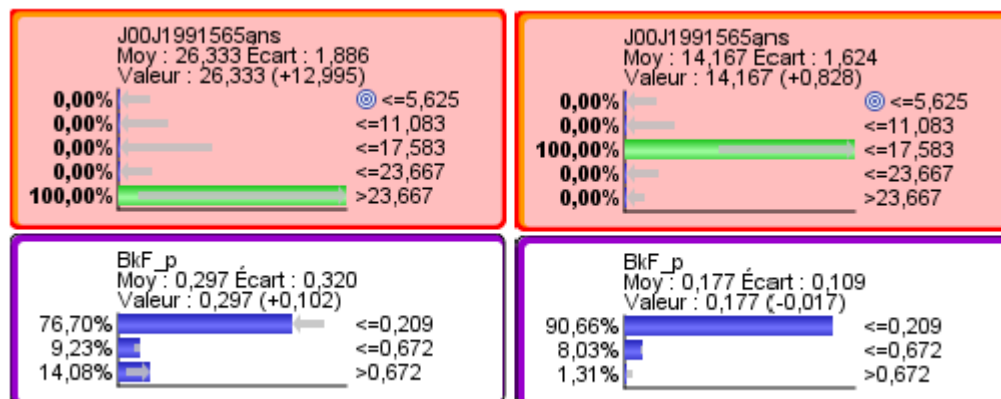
J00J1991565ans
Moy : 26,333 Écart : 1,886
Valeur : 26,333 (+12,995)

| | |
|---|---|
| 0,00% | <=5,625 |
| 0,00% | <=11,083 |
| 0,00% | <=17,583 |
| 0,00% | <=23,667 |
| 100,00% | >23,667 |

J00J1991565ans
Moy : 14,167 Écart : 1,624
Valeur : 14,167 (+0,828)

| | |
|---|---|
| 0,00% | <=5,625 |
| 0,00% | <=11,083 |
| 100,00% | <=17,583 |
| 0,00% | <=23,667 |
| 0,00% | >23,667 |

BkF_p
Moy : 0,297 Écart : 0,320
Valeur : 0,297 (+0,102)

| | |
|---|---|
| 76,70% | <=0,209 |
| 9,23% | <=0,672 |
| 14,08% | >0,672 |

BkF_p
Moy : 0,177 Écart : 0,109
Valeur : 0,177 (-0,017)

| | |
|---|---|
| 90,66% | <=0,209 |
| 8,03% | <=0,672 |
| 1,31% | >0,672 |